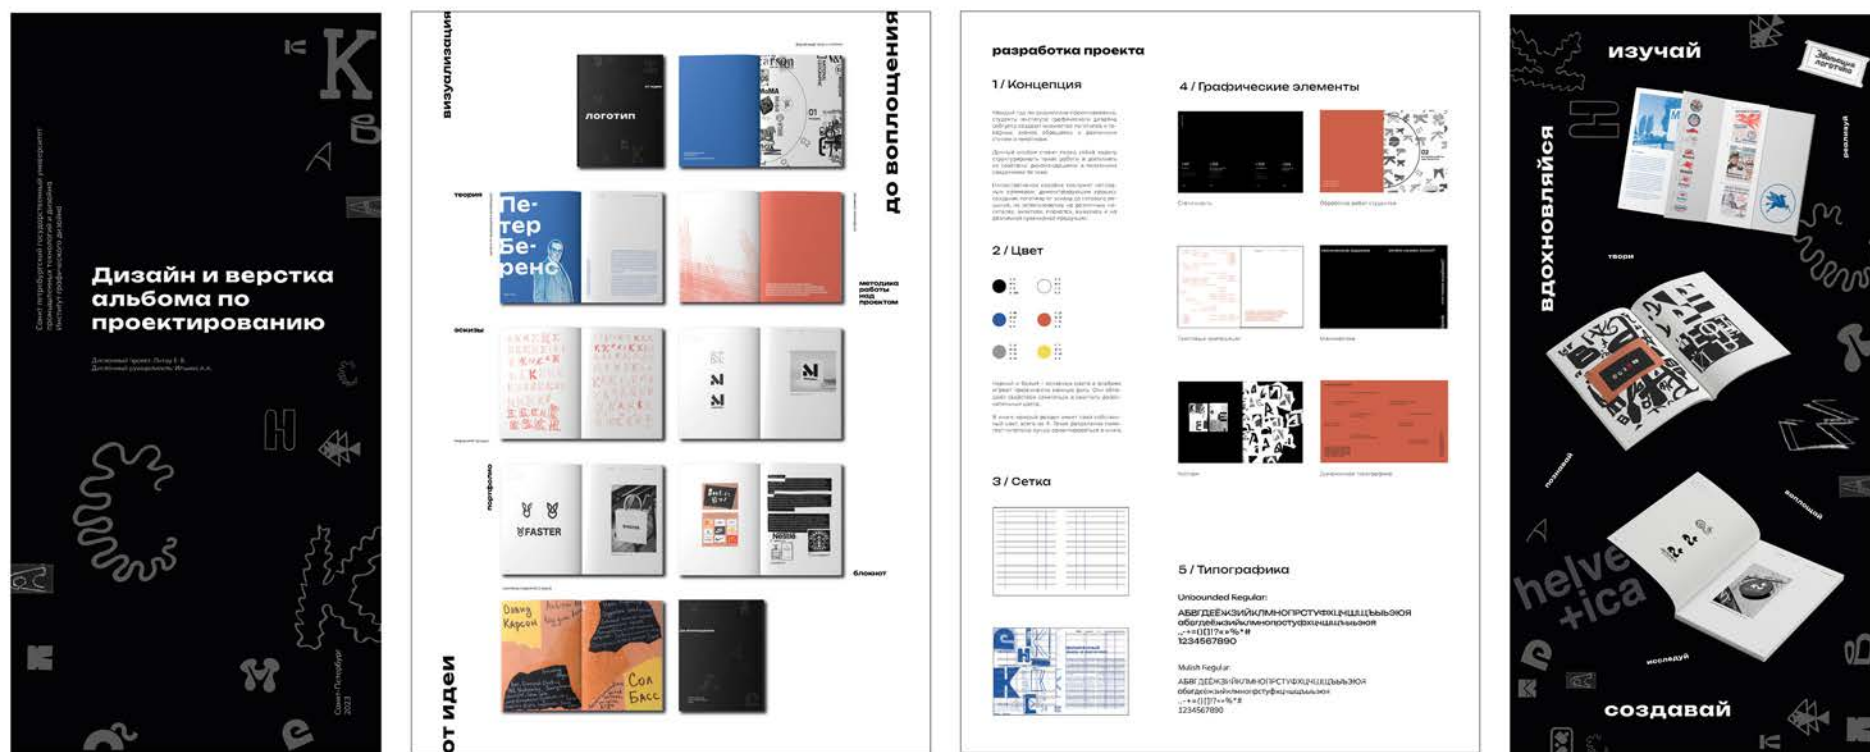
Санкт-Петербургский государственный университет промышленных технологий и дизайна Институт графического дизайна

Дизайн и верстка альбома по проектированию

Дипломный проект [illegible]
Дипломный руководитель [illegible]

Санкт-Петербург 2023

визуализация

до воплощения

логотип

теория

Петер Беренс

методика работы над проектом

эскизы

портфолио

FASTER

блокнот

от идеи

разработка проекта

1 / Концепция

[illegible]

2 / Цвет

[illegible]

3 / Сетка

4 / Графические элементы

5 / Типографика

Unbounded Regular:
АБВГДЕЁЖЗИЙКЛМНОПРСТУФХЦЧШЩЪЫЬЭЮЯ
абвгдеёжзийклмнопрстуфхцчшщъыьэюя
.,-+=()[]!?«»%*#
1234567890

Mulish Regular:
АБВГДЕЁЖЗИЙКЛМНОПРСТУФХЦЧШЩЪЫЬЭЮЯ
абвгдеёжзийклмнопрстуфхцчшщъыьэюя
.,-+=()[]!?«»%*#
1234567890

изучай

вдохновляйся

реализуй

твори

познавай

воплощай

исследуй

helve
+ica

создавай